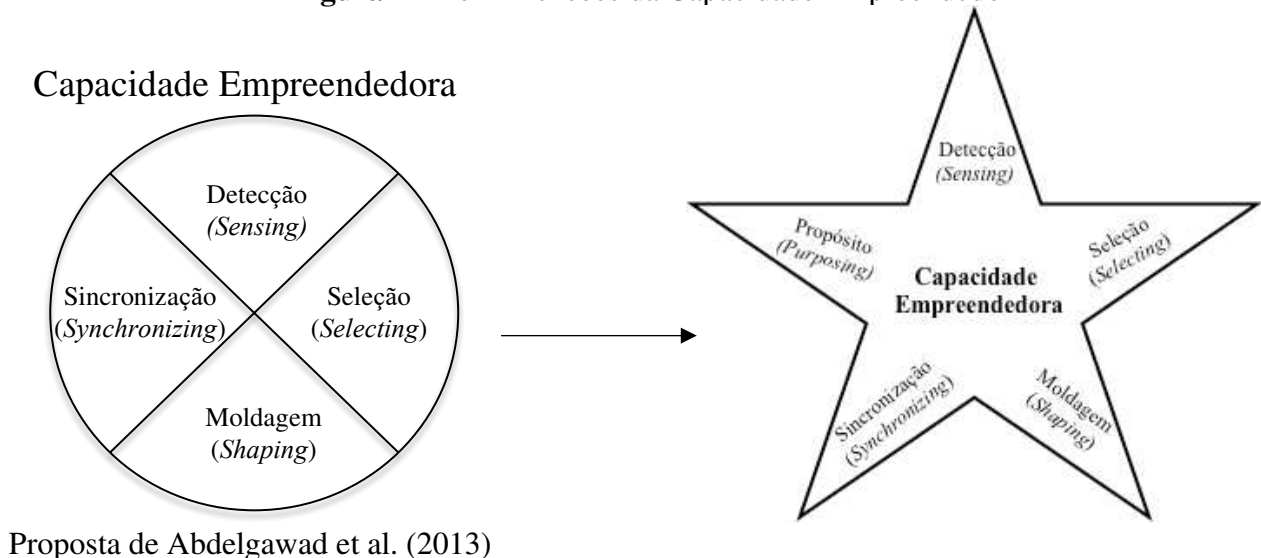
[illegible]

Capacidade Empreendedora

Detecção
(Sensing)

Sincronização
(Synchronizing)

Seleção
(Selecting)

Moldagem
(Shaping)

Proposta de Abdelgawad et al. (2013)

Detecção
(Sensing)

Propósito
(Purposing)

Seleção
(Selecting)

Capacidade
Empreendedora

Sincronização
(Synchronizing)

Moldagem
(Shaping)